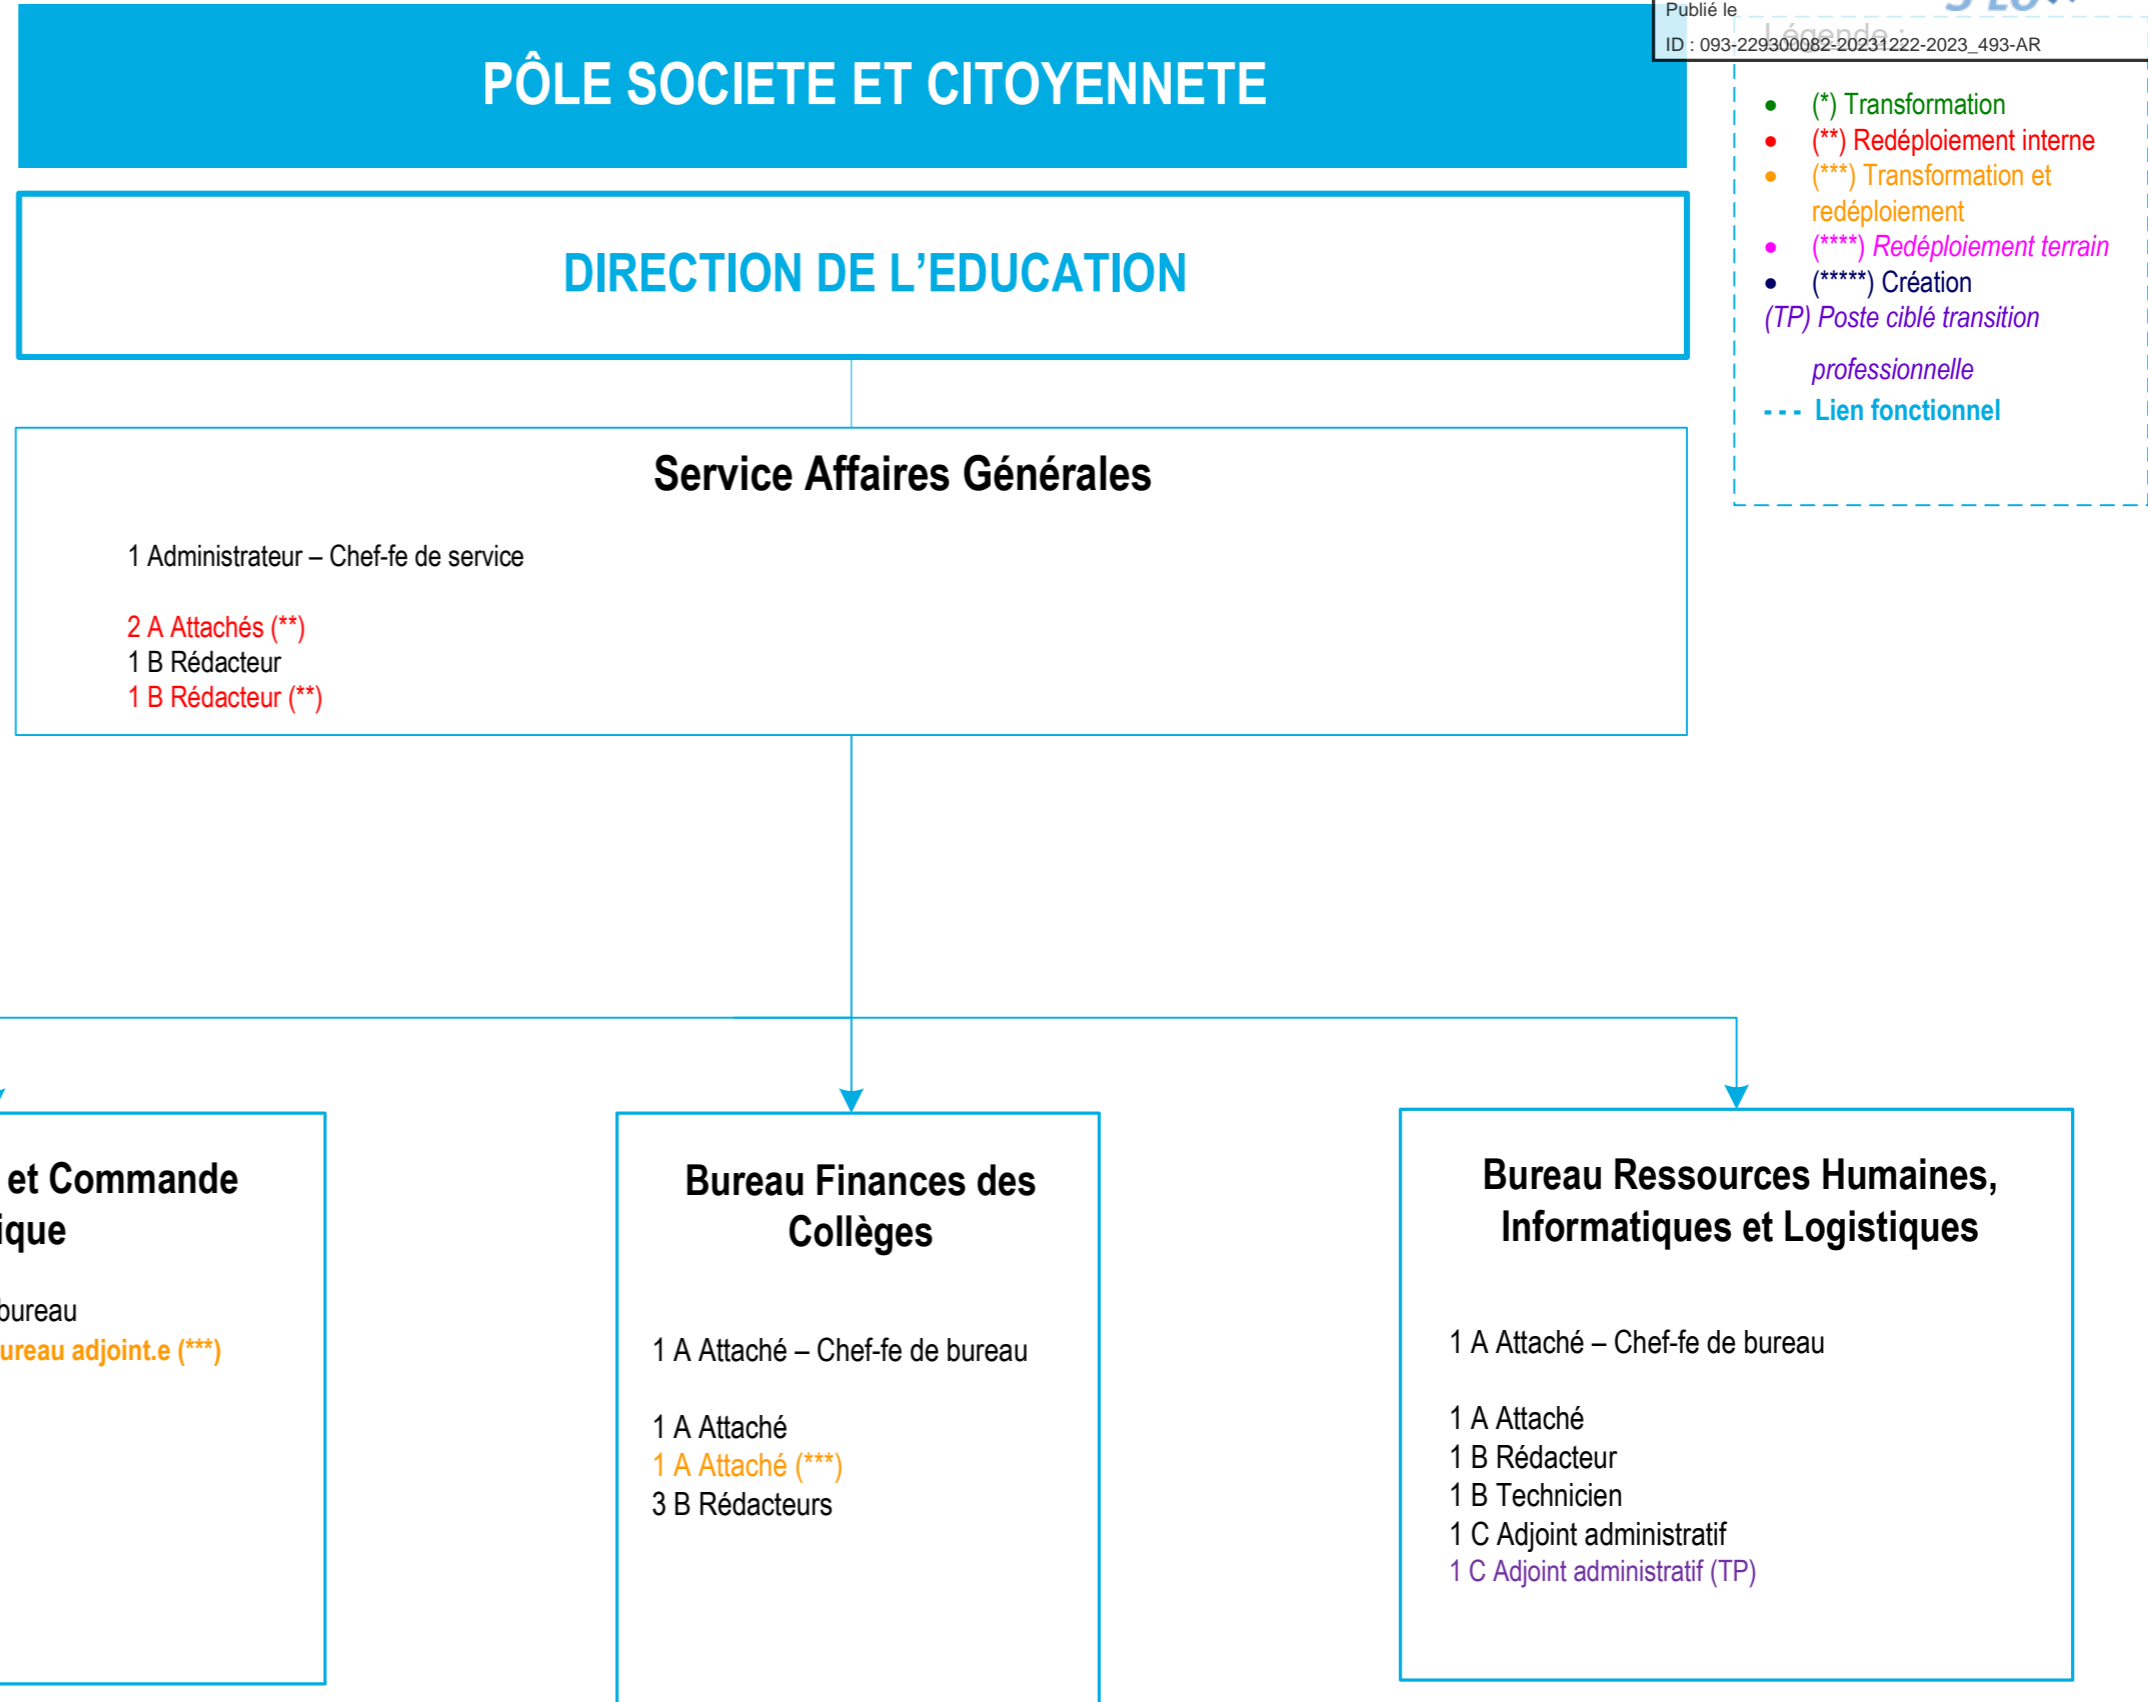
Publié le
ID : 093-229300082-20231222-2023_493-AR

PÔLE SOCIETE ET CITOYENNETE

DIRECTION DE L'EDUCATION

Légende :
(*) Transformation
(**) Redéploiement interne
(***) Transformation et redéploiement
(****) Redéploiement terrain
(*****) Création
(TP) Poste ciblé transition professionnelle
Lien fonctionnel

Service Affaires Générales

1 Administrateur – Chef-fe de service

2 A Attachés (**)
1 B Rédacteur
1 B Rédacteur (**)

et Commande
ique

bureau
ureau adjoint.e (***)

Bureau Finances des Collèges

1 A Attaché – Chef-fe de bureau

1 A Attaché
1 A Attaché (***)
3 B Rédacteurs

Bureau Ressources Humaines, Informatiques et Logistiques

1 A Attaché – Chef-fe de bureau

1 A Attaché
1 B Rédacteur
1 B Technicien
1 C Adjoint administratif
1 C Adjoint administratif (TP)